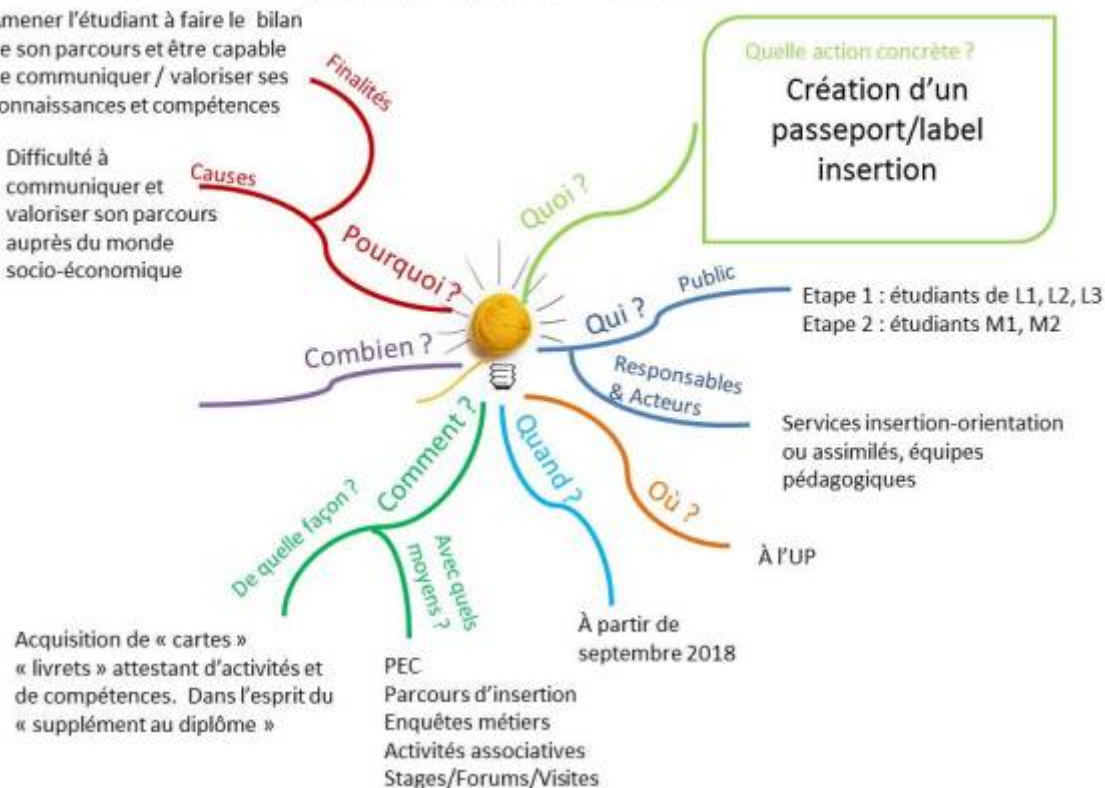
amener l'étudiant à faire le bilan e son parcours et être capable e communiquer / valoriser ses onnaissances et compétences

Finalités

Difficulté à communiquer et valoriser son parcours auprès du monde socio-économique

Causes

Pourquoi ?

Quoi ?

Quelle action concrète ?

Création d'un passeport/label insertion

Qui ?

Public

Etape 1 : étudiants de L1, L2, L3
Etape 2 : étudiants M1, M2

Responsables & Acteurs

Services insertion-orientation ou assimilés, équipes pédagogiques

Combien ?

Comment ?

De quelle façon ?

Acquisition de « cartes » « livrets » attestant d'activités et de compétences. Dans l'esprit du « supplément au diplôme »

Avec quels moyens ?

PEC
Parcours d'insertion
Enquêtes métiers
Activités associatives
Stages/Forums/Visites

Quand ?

À partir de septembre 2018

Où ?

À l'UP